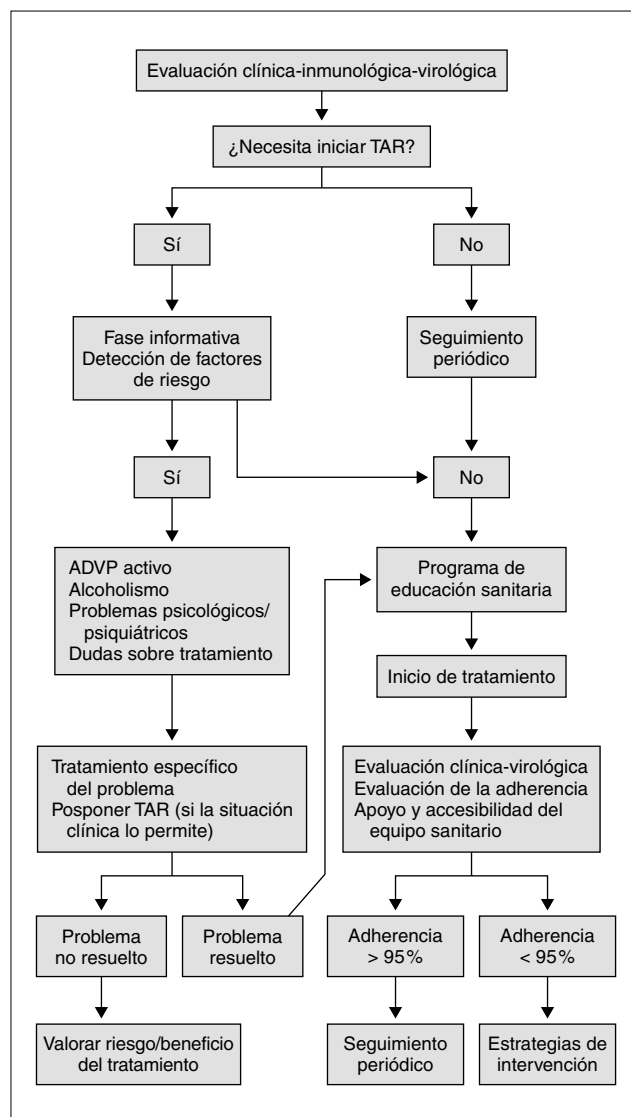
Evaluación clínica-inmunológica-virológica

¿Necesita iniciar TAR?

Sí

No

Fase informativa
Detección de factores de riesgo

Seguimiento periódico

Sí

No

ADVP activo
Alcoholismo
Problemas psicológicos/ psiquiátricos
Dudas sobre tratamiento

Programa de educación sanitaria

Inicio de tratamiento

Tratamiento específico del problema
Posponer TAR (si la situación clínica lo permite)

Evaluación clínica-virológica
Evaluación de la adherencia
Apoyo y accesibilidad del equipo sanitario

Problema no resuelto

Problema resuelto

Adherencia > 95%

Adherencia < 95%

Valorar riesgo/beneficio del tratamiento

Seguimiento periódico

Estrategias de intervención